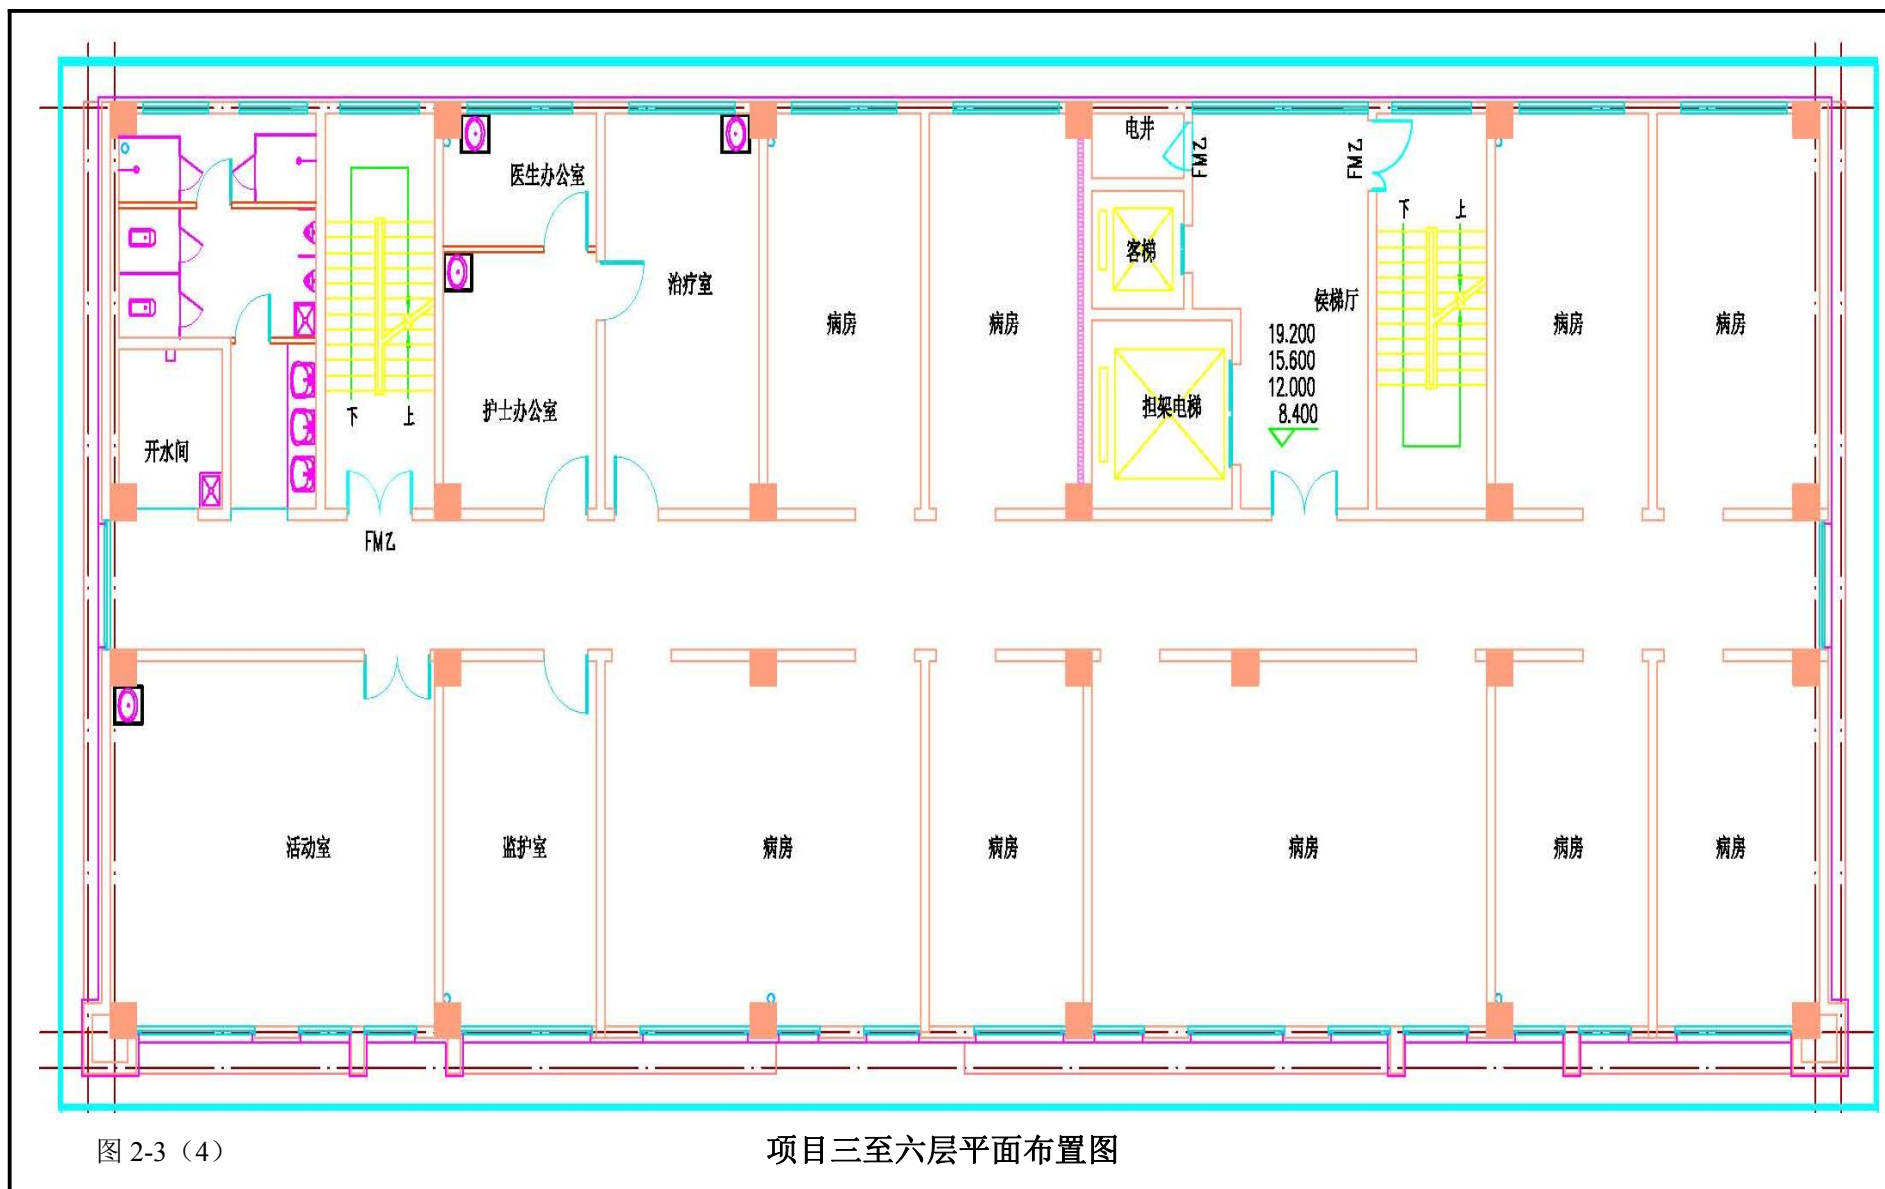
医生办公室

电井

FMZ

FMZ

下 上

客梯

治疗室

候梯厅

病房

病房

病房

病房

19.200
15.600
12.000
8.400

下 上

护士办公室

担架电梯

开水间

FMZ

活动室

监护室

病房

病房

病房

病房

病房

图 2-3（4）

项目三至六层平面布置图